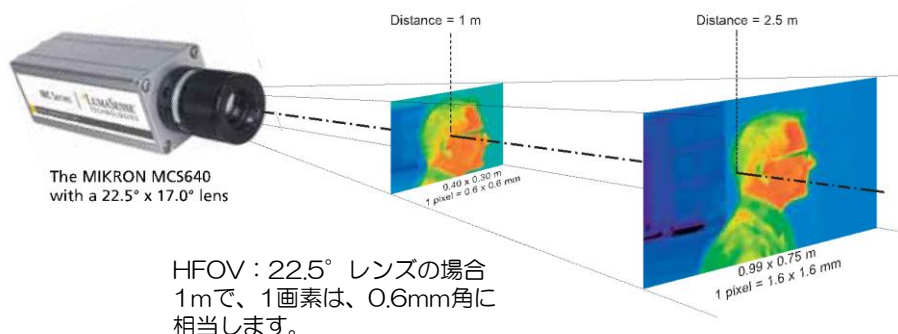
Distance = 1 m

Distance = 2.5 m

MC Series LumaSense TECHNOLOGIES

The MIKRON MCS640 with a 22.5° x 17.0° lens

0.40 x 0.30 m
1 pixel = 0.6 x 0.6 mm

0.99 x 0.75 m
1 pixel = 1.6 x 1.6 mm

HFOV：22.5°レンズの場合
1mで、1画素は、0.6mm角に
相当します。